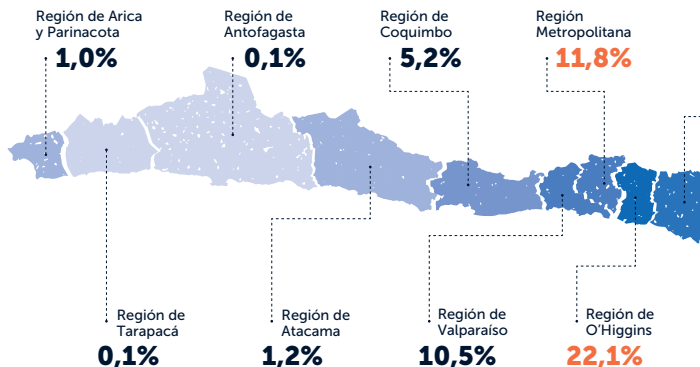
Región de Arica y Parinacota
1,0%

Región de Antofagasta
0,1%

Región de Coquimbo
5,2%

Región Metropolitana
11,8%

Región de Tarapacá
0,1%

Región de Atacama
1,2%

Región de Valparaíso
10,5%

Región de O'Higgins
22,1%